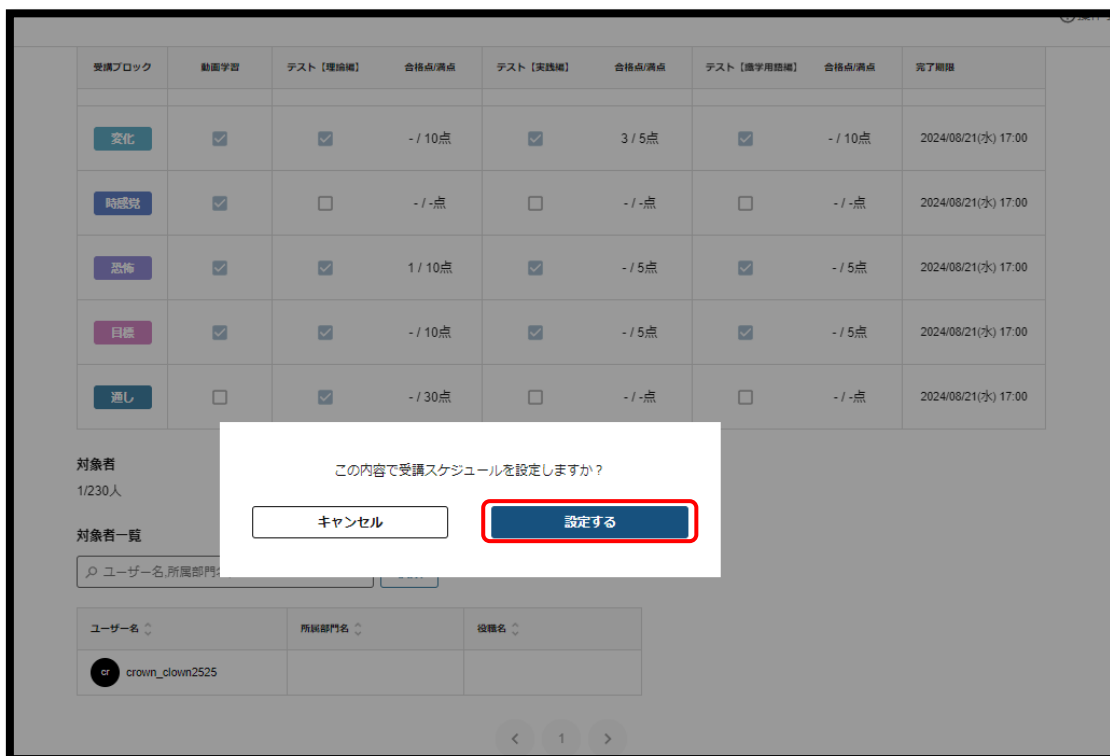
| 受講ブロック | 動画学習 | テスト【理論編】 | 合格点/満点 | テスト【実践編】 | 合格点/満点 | テスト【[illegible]用語編】 | 合格点/満点 | 完了期限 |
|---|---|---|---|---|---|---|---|---|
| 変化 | ☑ | ☑ | - / 10点 | ☑ | 3 / 5点 | ☑ | - / 10点 | 2024/08/21(水) 17:00 |
| 時感覚 | ☑ | ☐ | - / -点 | ☐ | - / -点 | ☐ | - / -点 | 2024/08/21(水) 17:00 |
| 恐怖 | ☑ | ☑ | 1 / 10点 | ☑ | - / 5点 | ☑ | - / 5点 | 2024/08/21(水) 17:00 |
| 目標 | ☑ | ☑ | - / 10点 | ☑ | - / 5点 | ☑ | - / 5点 | 2024/08/21(水) 17:00 |
| 適し | ☐ | ☑ | - / 30点 | ☐ | - / -点 | ☐ | - / -点 | 2024/08/21(水) 17:00 |

対象者
1/230人

対象者一覧

ユーザー名,所属部門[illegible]

この内容で受講スケジュールを設定しますか？

キャンセル

設定する

| ユーザー名 | 所属部門名 | 役職名 |
|---|---|---|
| crown_clown2525 | | |

1